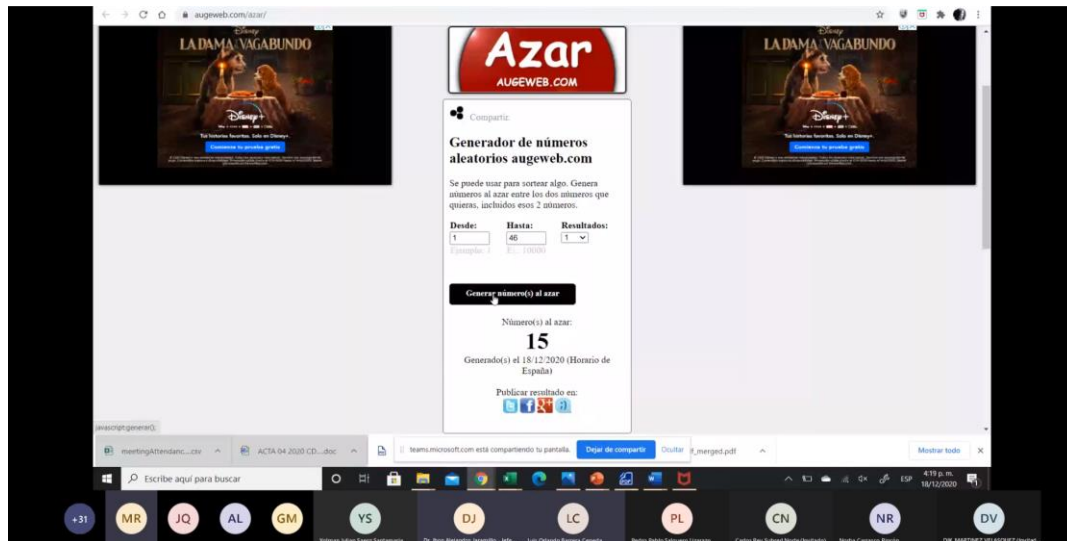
augeweb.com/azar/

Disney
LA DAMA VAGABUNDO

Azar
AUGEWEB.COM

Compartir

Generador de números aleatorios augeweb.com

Se puede usar para sortear algo. Genera números al azar entre los dos números que quieras, incluidos esos 2 números.

Desde: 1
Hasta: 46
Resultados: 1

Generar número(s) al azar

Número(s) al azar:

15

Generado(s) el 18/12/2020 (Horario de España)

Publicar resultado en:

Disney
LA DAMA VAGABUNDO

javascript:generar();

meetingAttendanc....csv
ACTA 04 2020 CD....doc
teams.microsoft.com está compartiendo tu pantalla.
Dejar de compartir
Ocultar
_merged.pdf
Mostrar todo

Escribe aquí para buscar

ESP 4:19 p. m. 18/12/2020

+31 MR JQ AL GM YS DJ LC PL CN NR DV